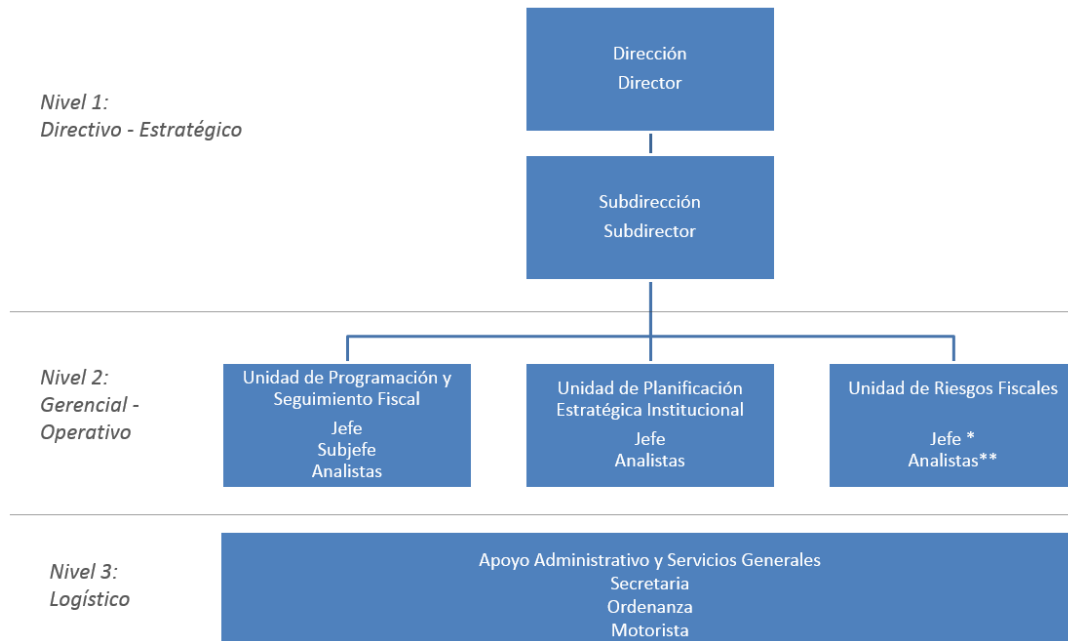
Nivel 1:
Directivo - Estratégico

Dirección
Director

Subdirección
Subdirector

Nivel 2:
Gerencial - Operativo

Unidad de Programación y Seguimiento Fiscal
Jefe
Subjefe
Analistas

Unidad de Planificación Estratégica Institucional
Jefe
Analistas

Unidad de Riesgos Fiscales
Jefe *
Analistas**

Nivel 3:
Logístico

Apoyo Administrativo y Servicios Generales
Secretaria
Ordenanza
Motorista